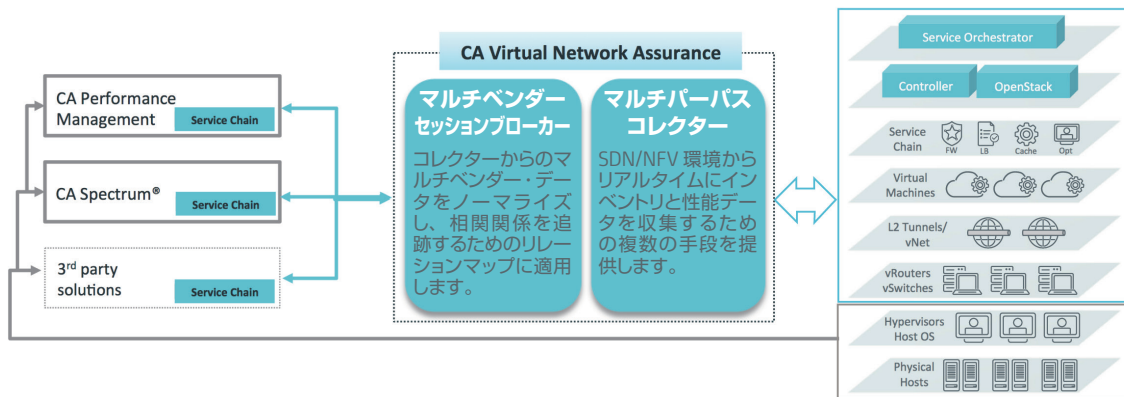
CA Performance Management
Service Chain

CA Spectrum®
Service Chain

3$^{rd}$ party solutions
Service Chain

CA Virtual Network Assurance

マルチベンダー セッションブローカー
コレクターからのマルチベンダー・データをノーマライズし、相関関係を追跡するためのリレーションマップに適用します。

マルチパーパス コレクター
SDN/NFV 環境からリアルタイムにインベントリと性能データを収集するための複数の手段を提供します。

Service Orchestrator
Controller
OpenStack
Service Chain
FW
LB
Cache
Opt
Virtual Machines
L2 Tunnels/ vNet
vRouters vSwitches
Hypervisors Host OS
Physical Hosts